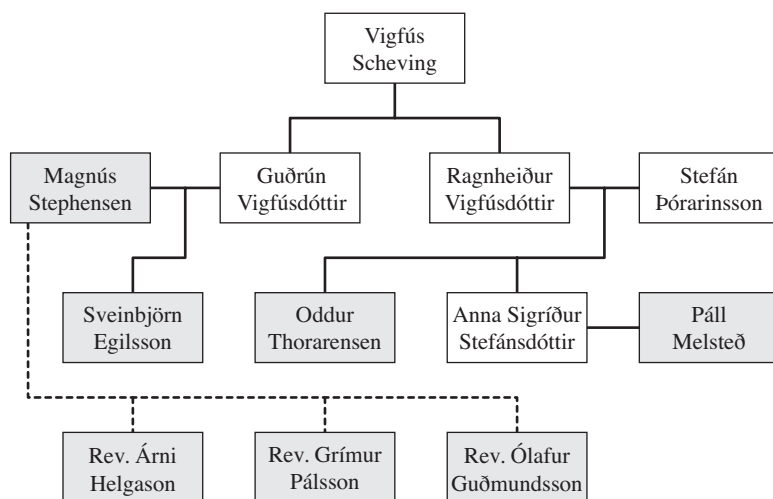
Vigfús Scheving

Magnús Stephensen

Guðrún Vigfúsdóttir

Ragnheiður Vigfúsdóttir

Stefán Þórarinsson

Sveinbjörn Egilsson

Oddur Thorarensen

Anna Sigríður Stefánsdóttir

Páll Melsteð

Rev. Árni Helgason

Rev. Grímur Pálsson

Rev. Ólafur Guðmundsson